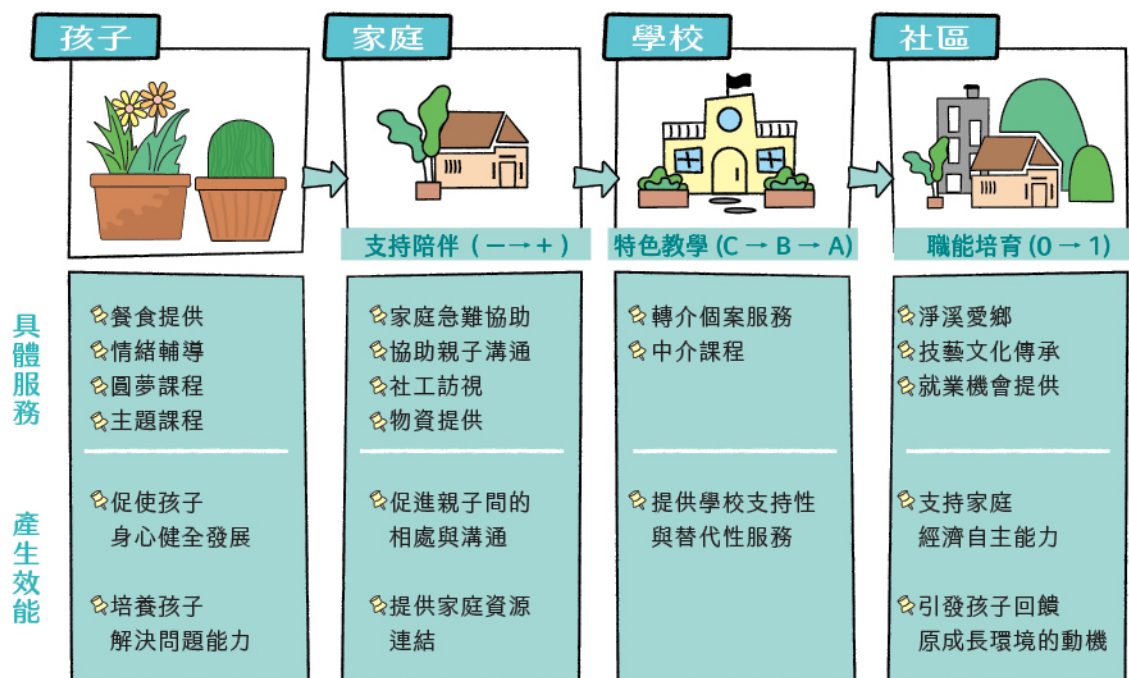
孩子

家庭

學校

社區

支持陪伴（－→＋）

特色教學（C → B → A）

職能培育（0 → 1）

具體服務

產生效能

餐食提供
情緒輔導
圓夢課程
主題課程

促使孩子身心健全發展

培養孩子解決問題能力

家庭急難協助
協助親子溝通
社工訪視
物資提供

促進親子間的相處與溝通

提供家庭資源連結

轉介個案服務
中介課程

提供學校支持性與替代性服務

淨溪愛鄉
技藝文化傳承
就業機會提供

支持家庭經濟自主能力

引發孩子回饋原成長環境的動機